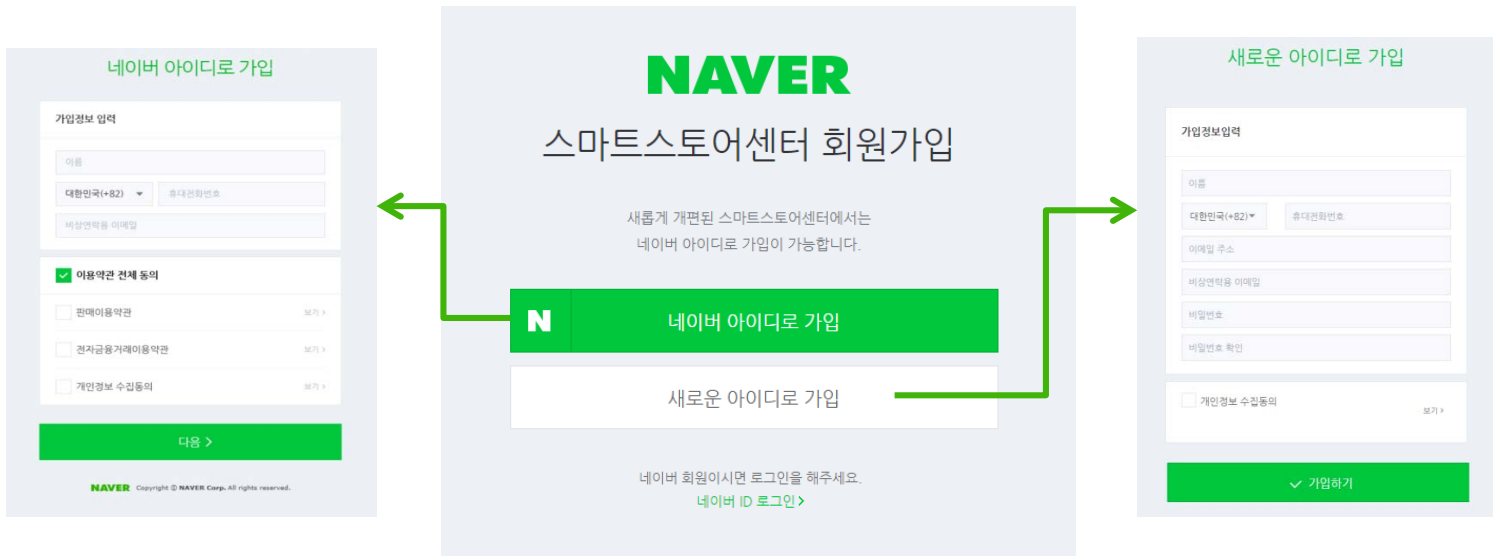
네이버 아이디로 가입

가입정보 입력

이름

대한민국(+82)

휴대전화번호

비상연락용 이메일

이용약관 전체 동의

판매이용약관 보기 >

전자금융거래이용약관 보기 >

개인정보 수집동의 보기 >

다음 >

NAVER Copyright © NAVER Corp. All rights reserved.

NAVER

스마트스토어센터 회원가입

새롭게 개편된 스마트스토어센터에서는
네이버 아이디로 가입이 가능합니다.

N 네이버 아이디로 가입

새로운 아이디로 가입

네이버 회원이시면 로그인을 해주세요.
네이버 ID 로그인 >

새로운 아이디로 가입

가입정보입력

이름

대한민국(+82)

휴대전화번호

이메일 주소

비상연락용 이메일

비밀번호

비밀번호 확인

개인정보 수집동의

보기 >

가입하기